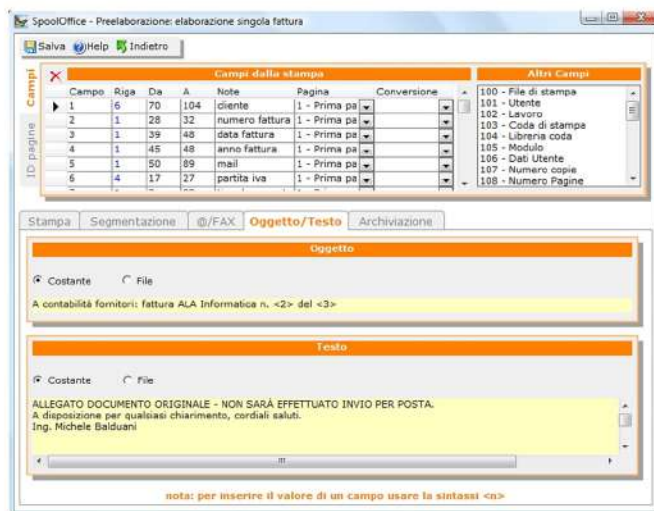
SpoolOffice - Preelaborazione: elaborazione singola fattura

Salva Help Indietro

Campi
ID pagine

Campi dalla stampa

| Campo | Riga | Da | A | Note | Pagina | Conversione |
|---|---|---|---|---|---|---|
| 1 | 6 | 70 | 104 | cliente | 1 - Prima pa | |
| 2 | 1 | 28 | 32 | numero fattura | 1 - Prima pa | |
| 3 | 1 | 39 | 48 | data fattura | 1 - Prima pa | |
| 4 | 1 | 45 | 48 | anno fattura | 1 - Prima pa | |
| 5 | 1 | 50 | 89 | mail | 1 - Prima pa | |
| 6 | 4 | 17 | 27 | partita iva | 1 - Prima pa | |

Altri Campi
100 - File di stampa
101 - Utente
102 - Lavoro
103 - Coda di stampa
104 - Libreria coda
105 - Modulo
106 - Dati Utente
107 - Numero copie
108 - Numero Pagine

Stampa | Segmentazione | @/FAX | Oggetto/Testo | Archiviazione

Oggetto

Costante File

A contabilità fornitori: fattura ALA Informatica n. <2> del <3>

Testo

Costante File

ALLEGATO DOCUMENTO ORIGINALE - NON SARÀ EFFETTUATO INVIO PER POSTA.
A disposizione per qualsiasi chiarimento, cordiali saluti.
Ing. Michele Balduani

nota: per inserire il valore di un campo usare la sintassi <n>